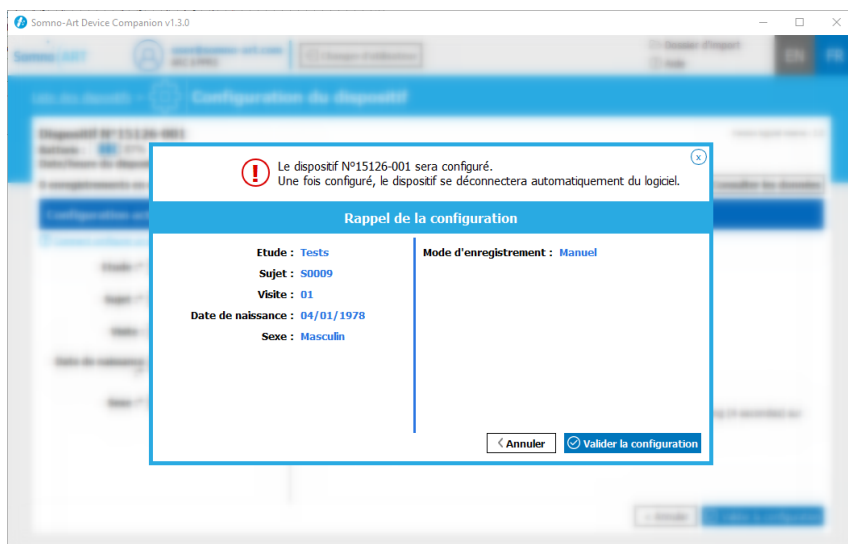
Somno-Art Device Companion v1.3.0

EN FR

Configuration du dispositif

Dispositif N°15126-001

Le dispositif N°15126-001 sera configuré.
Une fois configuré, le dispositif se déconnectera automatiquement du logiciel.

Rappel de la configuration

Etude : Tests
Sujet : S0009
Visite : 01
Date de naissance : 04/01/1978
Sexe : Masculin

Mode d'enregistrement : Manuel

Annuler
Valider la configuration